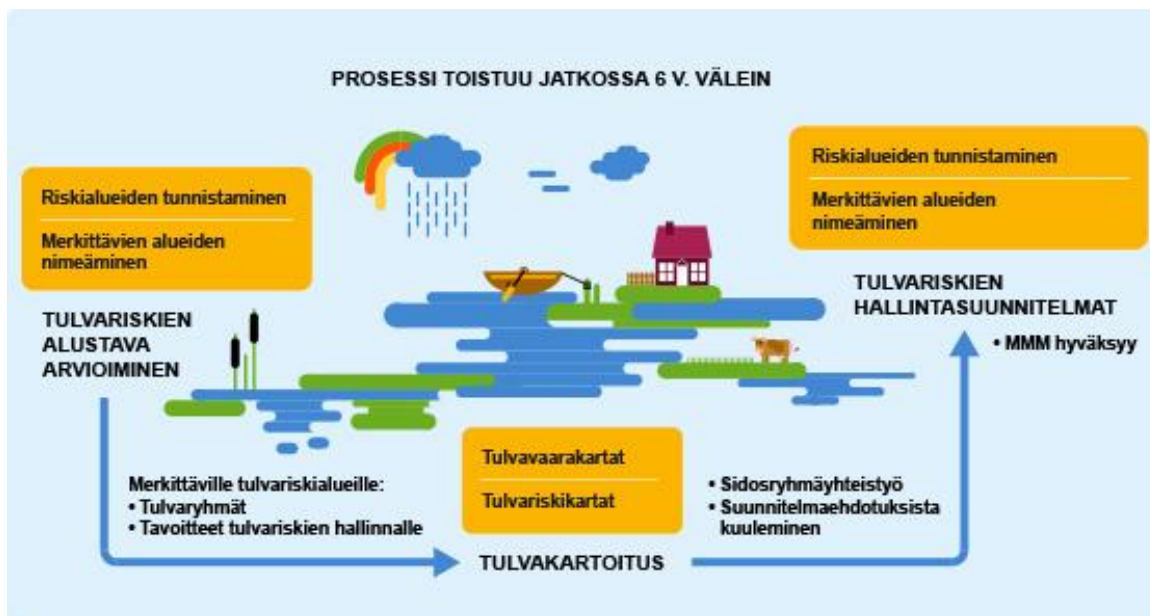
PROSESSI TOISTUU JATKOSSA 6 V. VÄLEIN

Riskialueiden tunnistaminen

Merkittävien alueiden nimeäminen

TULVARISKIEN ALUSTAVA ARVIOIMINEN

Riskialueiden tunnistaminen

Merkittävien alueiden nimeäminen

TULVARISKIEN HALLINTASUUNNITELMAT

• MMM hyväksyy

Merkittäville tulvariskialueille:
• Tulvaryhmät
• Tavoitteet tulvariskien hallinnalle

Tulvavaarakartat

Tulvariskikartat

TULVAKARTOITUS

• Sidosryhmäyhteistyö
• Suunnitelmaehdotuksista kuuleminen